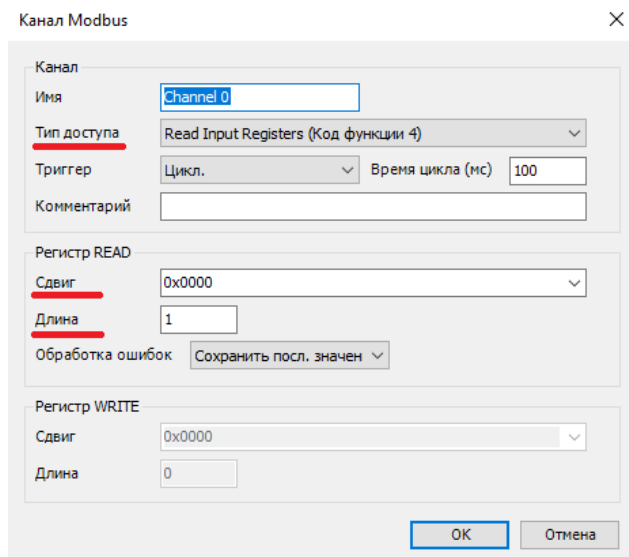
Канал Modbus

Канал

Имя
Channel 0

Тип доступа
Read Input Registers (Код функции 4)

Триггер
Цикл.
Время цикла (мс)
100

Комментарий

Регистр READ

Сдвиг
0x0000

Длина
1

Обработка ошибок
Сохранить посл. значен

Регистр WRITE

Сдвиг
0x0000

Длина
0

OK
Отмена